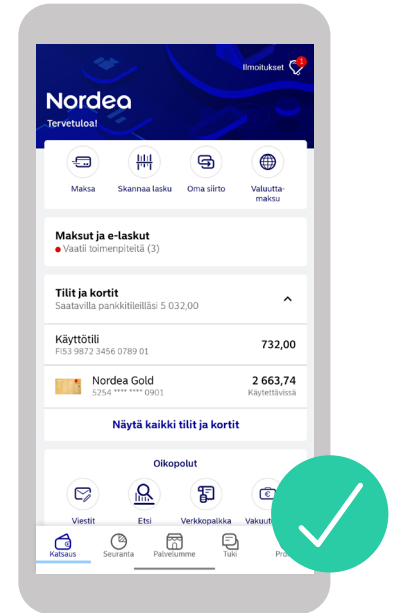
Ilmoitukset 1

Nordea

Tervetuloa!

Maksa

Skannaa lasku

Oma siirto

Valuuttamaksu

Maksut ja e-laskut

Vaatii toimenpiteitä (3)

Tilit ja kortit

Saatavilla pankkitileilläsi 5 032,00

Käyttötili

FI53 9872 3456 0789 01

732,00

Nordea Gold

5254 **** **** 0901

2 663,74

Käytettävissä

Näytä kaikki tilit ja kortit

Oikopolut

Viestit

Etsi

Verkkopalkka

Vakuut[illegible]

Katsaus

Seuranta

Palvelumme

Tuki

Pro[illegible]